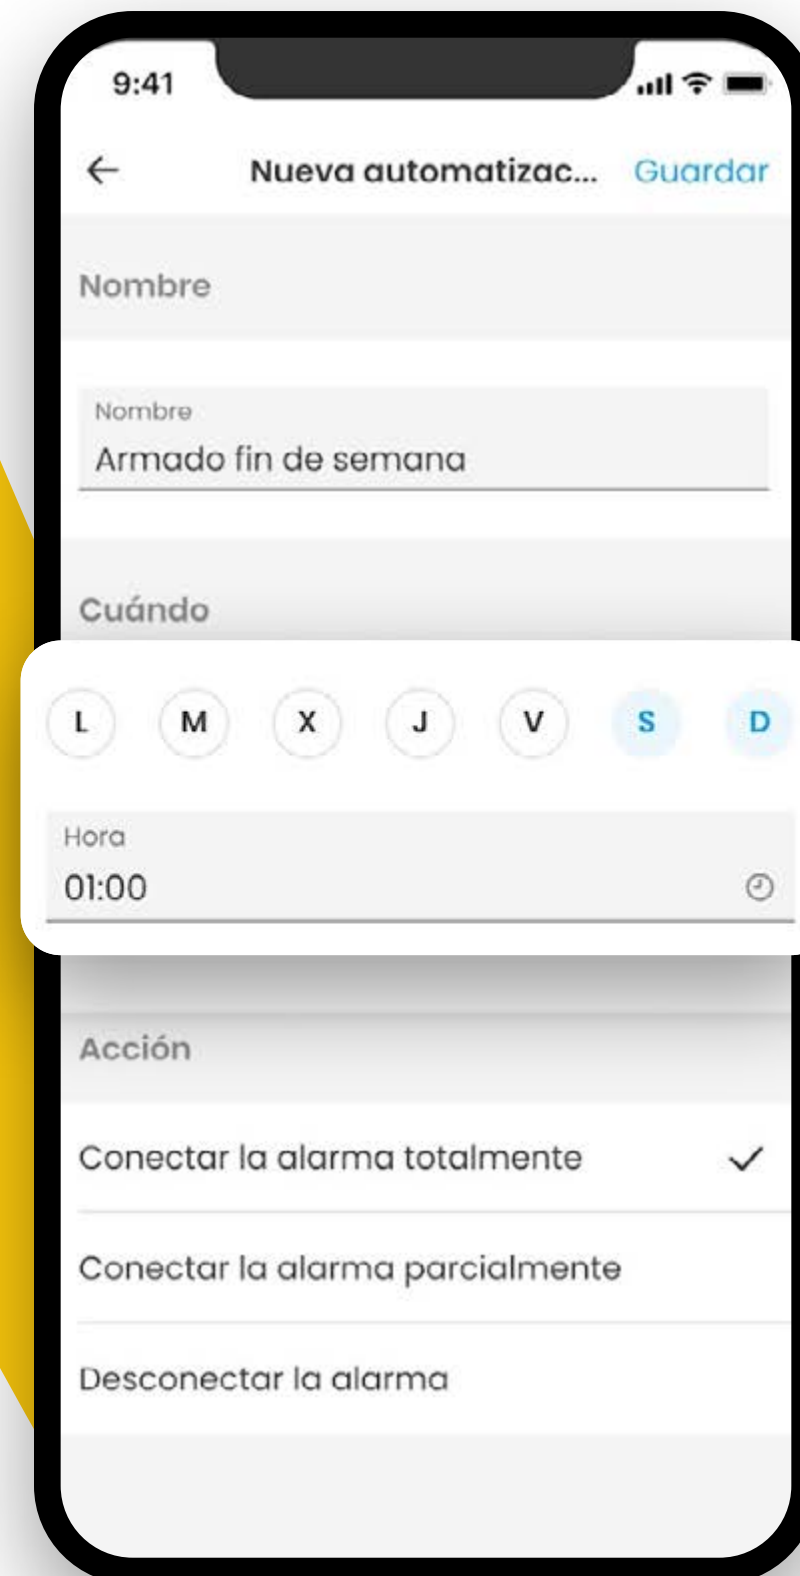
9:41

←

Nueva automatizac...

Guardar

Nombre

Nombre

Armado fin de semana

Cuándo

L M X J V S D

Hora

01:00

Acción

Conectar la alarma totalmente ✓

Conectar la alarma parcialmente

Desconectar la alarma